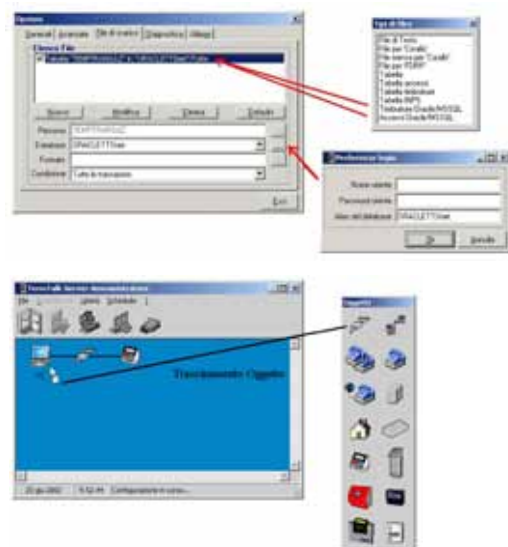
Opzioni

Generali | Avanzate | File di scarico | Diagnostica | Allarmi

Elenco File

Nuovo | Modifica | Elimina | Default

Percorso

Database ORACLETTIuse

Formato

Condizione Tutte le transazioni

Esci

Tipi di files

File di Testo
File per 'Cerallo'
File ascii per 'Cerallo'
File per 'PSAP'
Tabella
Tabella accessi
Tabella timbrature
Tabella INPS
Timbrature Oracle/MSSQL
Accessi Oracle/MSSQL

Preferenze login

Nome utente
Password utente
Alias del database ORACLETTIuse

Ok | Annulla

File | Utenti | Schedule

Trascinamento Oggetto

Oggetti

22-gio-2002 | 9.52.44 | Configurazione in corso...